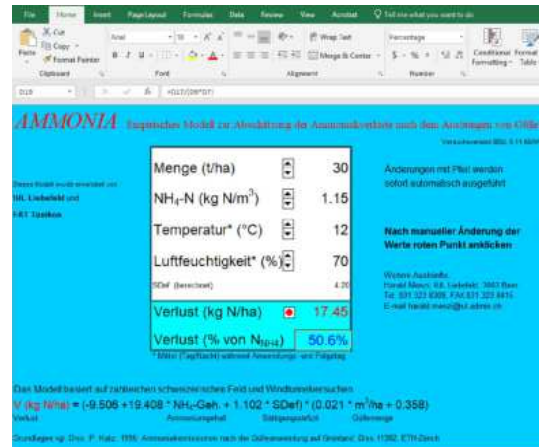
File Home Insert Page Layout Formulas Data Review View Acrobat Tell me what you want to do

Cut
Copy
Paste Format Painter
Clipboard
Arial
Font
Wrap Text
Merge & Center
Alignment
Percentage
Number
Conditional Formatting
Format as Table

D18 =D17/(D9*D7)

AMMONIA Empirisches Modell zur Abschätzung der Ammoniakverluste nach dem Ausbringen von Gülle

Versionsvermerk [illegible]

Dieses Modell wurde entwickelt von
IUL Liebefeld und
FAT Tänikon

| | |
|---|---|
| Menge (t/ha) | 30 |
| $NH_4$-N (kg N/m$^3$) | 1.15 |
| Temperatur* (°C) | 12 |
| Luftfeuchtigkeit* (%) | 70 |
| SDef (berechnet) | 4.20 |
| Verlust (kg N/ha) | 17.45 |
| Verlust (% von $N_{NH4}$) | 50.6% |

* Mittel (Tag/Nacht) während Anwendung- und Folgetag

Änderungen mit Pfeil werden sofort automatisch ausgeführt

Nach manueller Änderung der Werte roten Punkt anklicken

Weitere Auskünfte:
Harald Menzi, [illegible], Liebefeld, 3003 Bern
Tel. 031 323 8306, FAX 031 323 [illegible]
E-mail harald.menzi@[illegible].admin.ch

Das Modell basiert auf zahlreichen schweizerischen Feld- und Windtunnelversuchen

V (kg N/ha) = (-9.506 +19.408 * $NH_4$-Geh. + 1.102 * SDef) * (0.021 * m$^3$/ha + 0.358)
Verlust Ammoniumgehalt Sättigungsdefizit Güllemenge

Grundlagen vgl. Diss. P. Katz: 1996: Ammoniakemissionen nach der Gülleanwendung auf Grünland; Diss. 11382, ETH Zürich